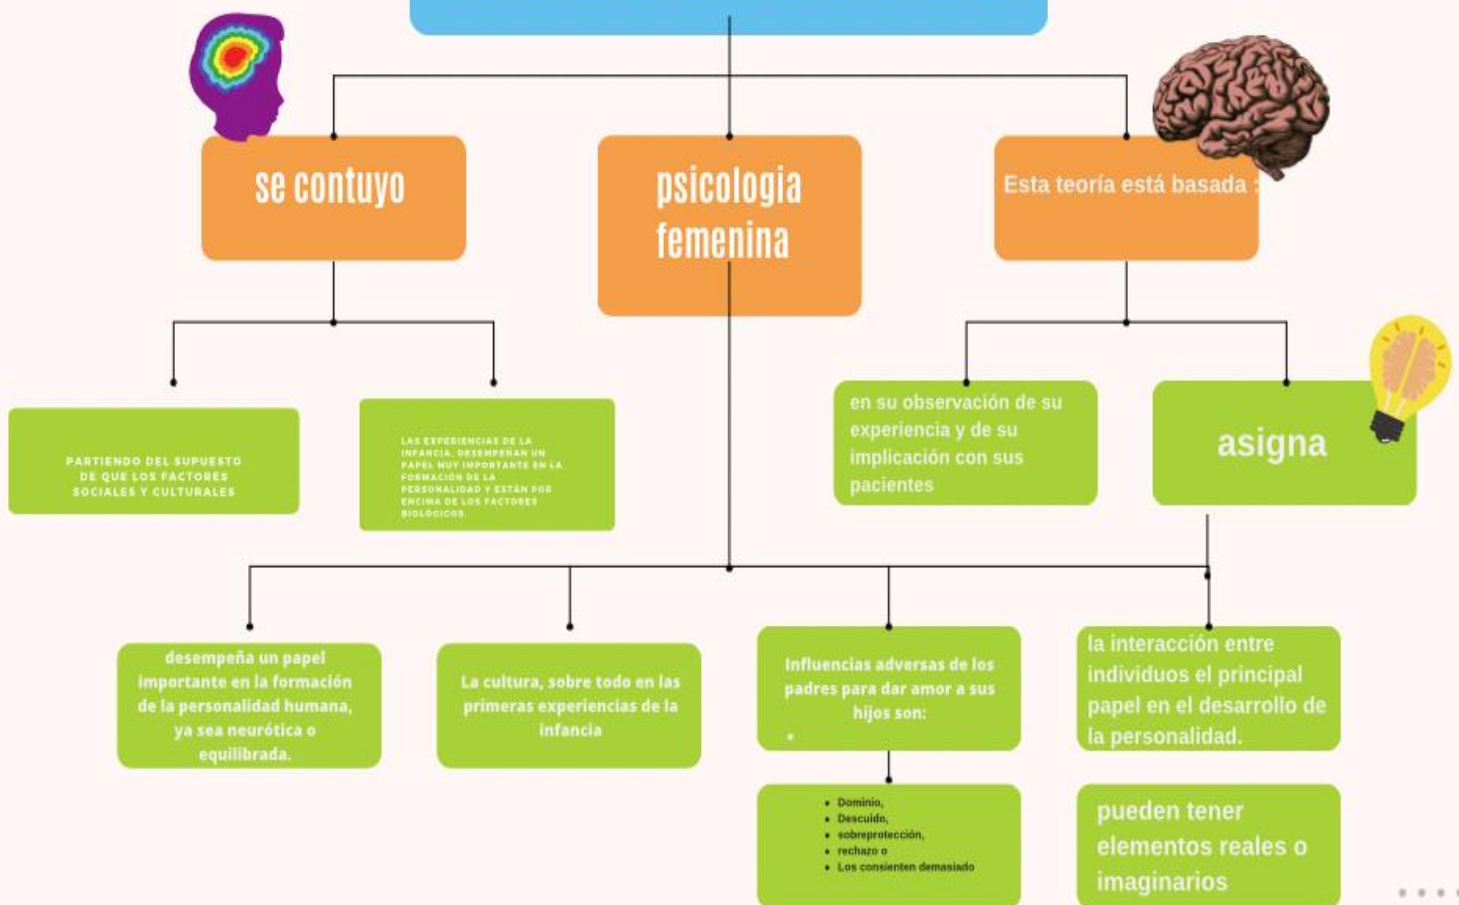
se contuyo

psicologia femenina

Esta teoría está basada :

PARTIENDO DEL SUPUESTO DE QUE LOS FACTORES SOCIALES Y CULTURALES

LAS EXPERIENCIAS DE LA INFANCIA, DESEMPEÑAN UN PAPEL MUY IMPORTANTE EN LA FORMACIÓN DE LA PERSONALIDAD Y ESTÁN POR ENCIMA DE LOS FACTORES BIOLÓGICOS.

en su observación de su experiencia y de su implicación con sus pacientes

asigna

desempeña un papel importante en la formación de la personalidad humana, ya sea neurótica o equilibrada.

La cultura, sobre todo en las primeras experiencias de la infancia

Influencias adversas de los padres para dar amor a sus hijos son:

•

la interacción entre individuos el principal papel en el desarrollo de la personalidad.

- Dominio,
- Descuido,
- sobreprotección,
- rechazo o
- Los consienten demasiado

pueden tener elementos reales o imaginarios